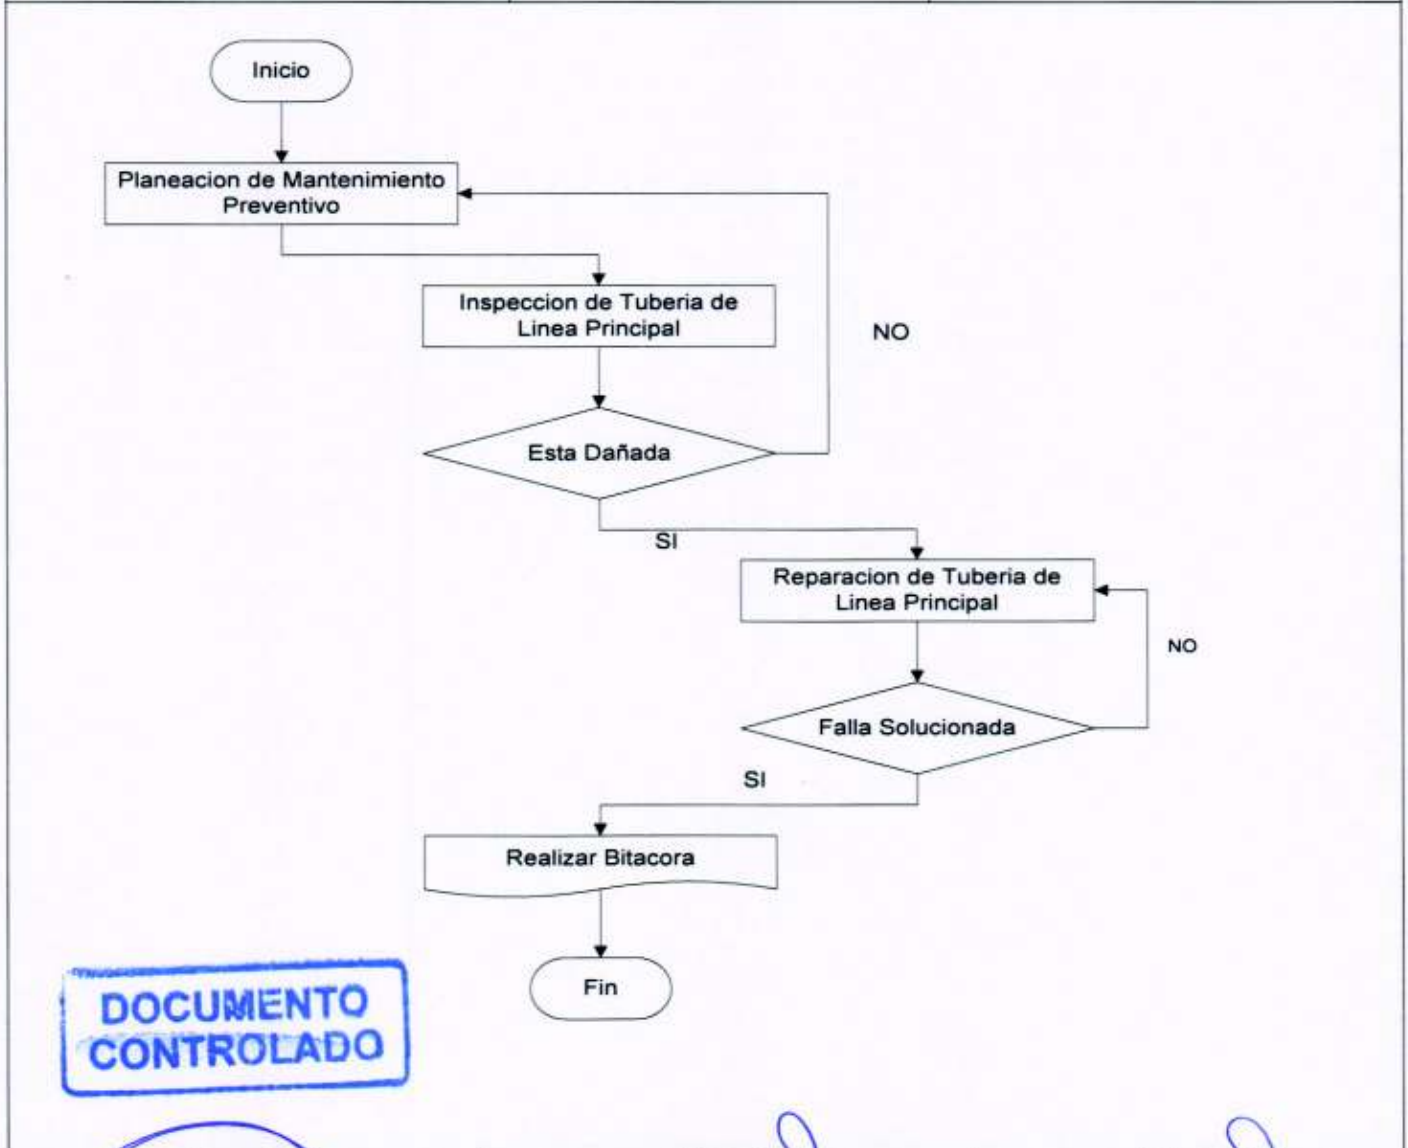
Inicio

Planeacion de Mantenimiento Preventivo

Inspeccion de Tuberia de Linea Principal

NO

Esta Dañada

SI

Reparacion de Tuberia de Linea Principal

NO

Falla Solucionada

SI

Realizar Bitacora

Fin

DOCUMENTO CONTROLADO